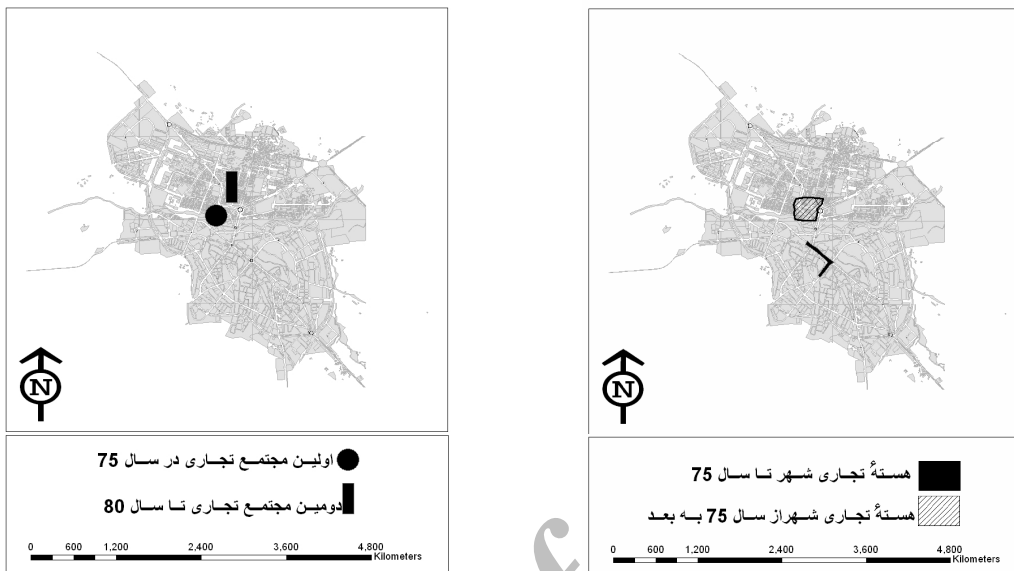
N

اولیـن مجتمـع تجـاری در سـال 75

دومیـن مجتمـع تجـاری تـا سـال 80

0 600 1,200 2,400 3,600 4,800 Kilometers

N

هستهٔ تجاری شـهر تـا سـال 75

هستهٔ تجاری شـهراز سـال 75 بـه بعـد

0 600 1,200 2,400 3,600 4,800 Kilometers